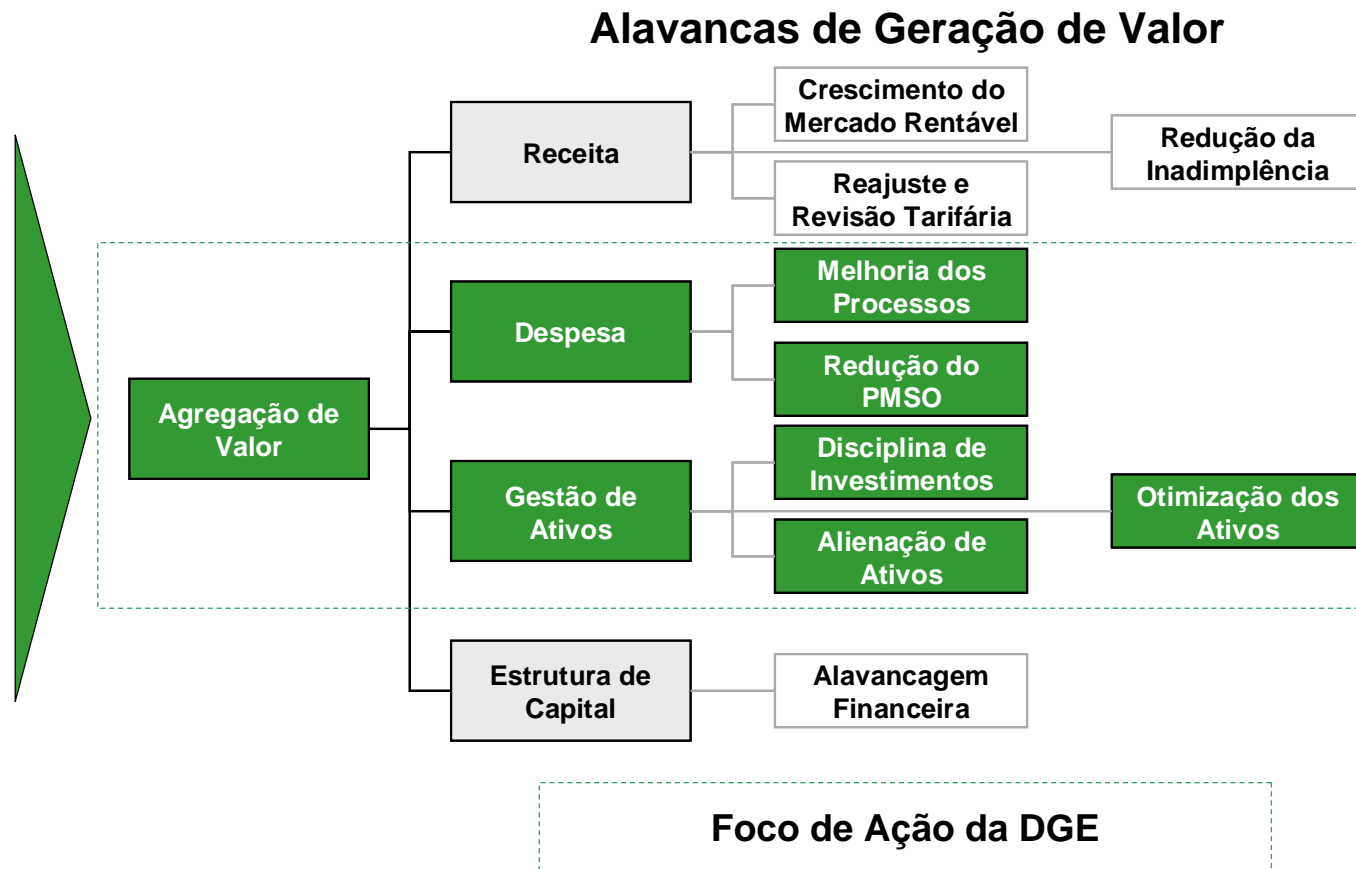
Alavancas de Geração de Valor

Agregação de Valor

Receita

Crescimento do Mercado Rentável

Reajuste e Revisão Tarifária

Redução da Inadimplência

Despesa

Melhoria dos Processos

Redução do PMSO

Gestão de Ativos

Disciplina de Investimentos

Alienação de Ativos

Otimização dos Ativos

Estrutura de Capital

Alavancagem Financeira

Foco de Ação da DGE